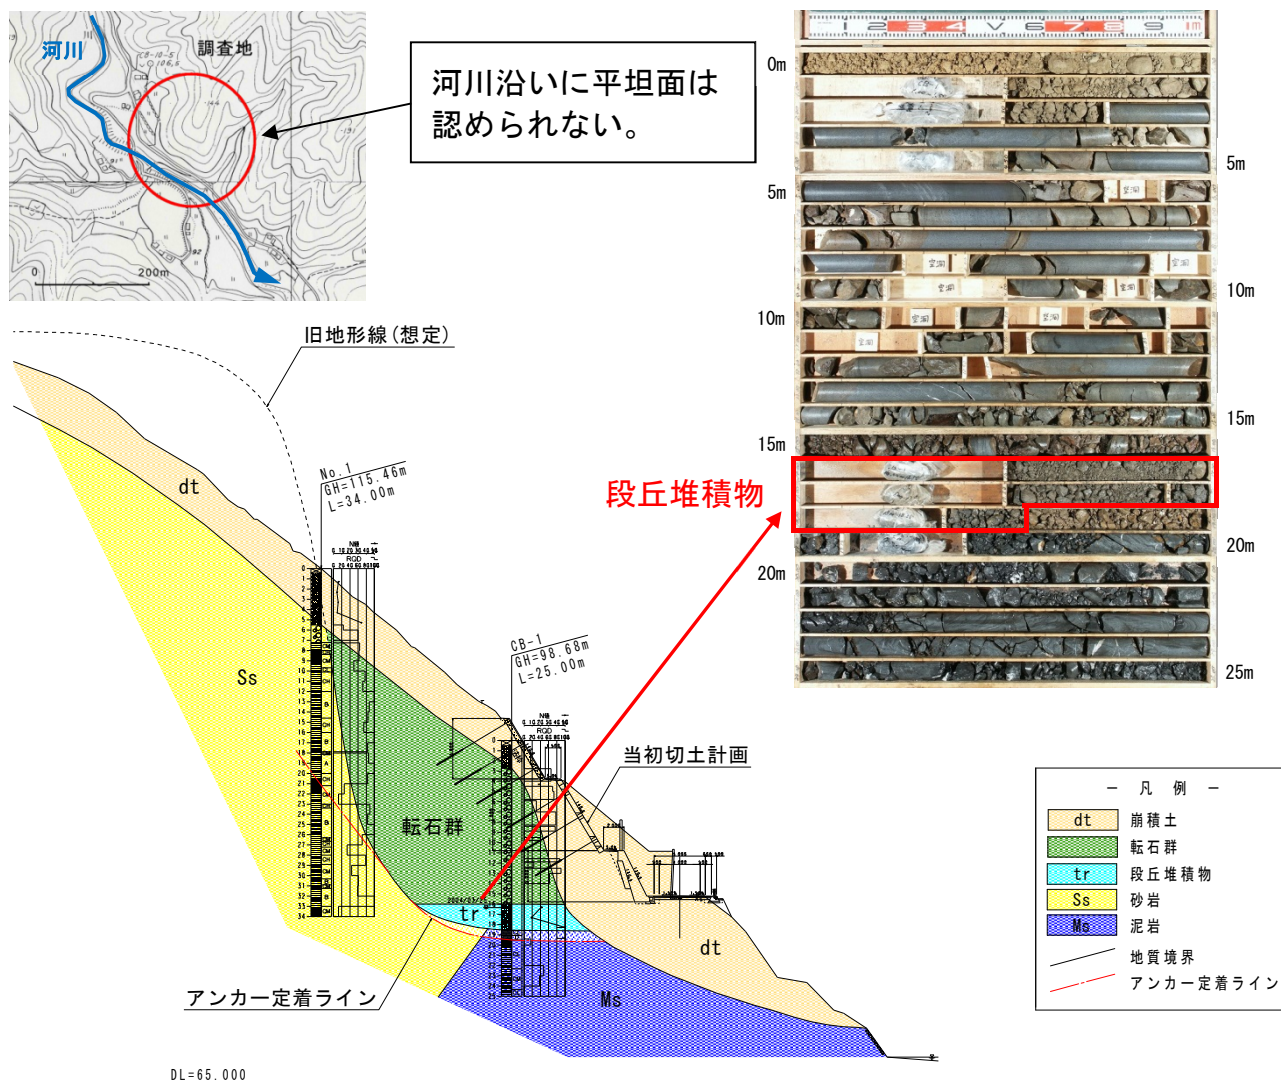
河川

調査地

0

200m

河川沿いに平坦面は認められない。

0m

5m

5m

10m

10m

15m

15m

20m

20m

25m

段丘堆積物

旧地形線(想定)

dt

No.1
GH=115.46m
L=34.00m

Ss

CB-1
GH=98.68m
L=25.00m

当初切土計画

転石群

tr

dt

Ms

アンカー定着ライン

DL=65.000

– 凡 例 –

| | |
|---|---|
| dt | 崩積土 |
| | 転石群 |
| tr | 段丘堆積物 |
| Ss | 砂岩 |
| Ms | 泥岩 |
| | 地質境界 |
| | アンカー定着ライン |